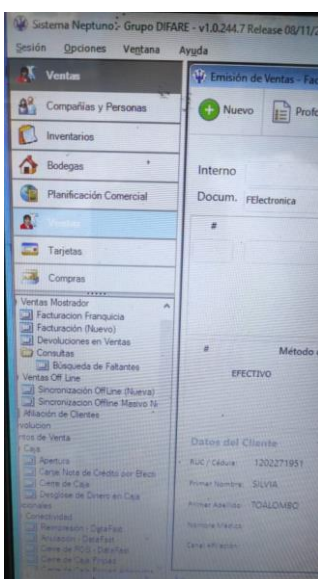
Sistema Neptuno - Grupo DIFARE - v1.0.244.7 Release 08/11/2
Sesión Opciones Ventana Ayuda

Ventas
Compañías y Personas
Inventarios
Bodegas
Planificación Comercial
Ventas
Tarjetas
Compras

Ventas Mostrador
Facturacion Franquicia
Facturación (Nuevo)
Devoluciones en Ventas
Consultas
Búsqueda de Faltantes
Ventas Off Line
Sincronización OffLine (Nueva)
Sincronización Offline Masivo N
Afiliación de Clientes
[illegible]volucion
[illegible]tos de Venta
Caja
Apertura
Canje Nota de Crédito por Efecti
Cierre de Caja
Desglose de Dinero en Caja
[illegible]
Conectividad
Reimpresión - DataFast
Anulación - DataFast
Cierre de POS - DataFast
Cierre de Caja Proceso
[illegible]

Emisión de Ventas - Fa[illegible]
Nuevo
Prof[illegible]
Interno
Docum. FElectronica
#
#
Método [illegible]
EFECTIVO
Datos del Cliente
RUC / Cédula: 1202271951
Primer Nombre: SILVIA
Primer Apellido: TOALOMBO
Nombre Medio:
Canal afiliación: